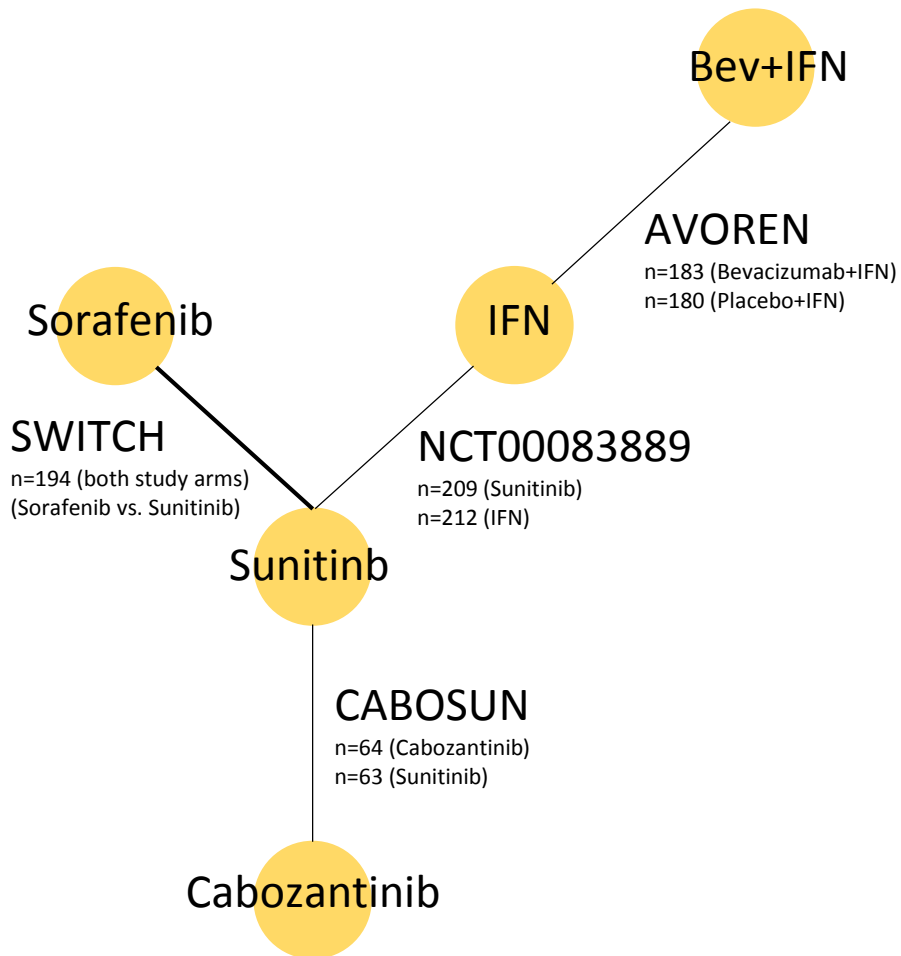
Bev+IFN

AVOREN
n=183 (Bevacizumab+IFN)
n=180 (Placebo+IFN)

Sorafenib

IFN

SWITCH
n=194 (both study arms)
(Sorafenib vs. Sunitinib)

NCT00083889
n=209 (Sunitinib)
n=212 (IFN)

Sunitinb

CABOSUN
n=64 (Cabozantinib)
n=63 (Sunitinib)

Cabozantinib